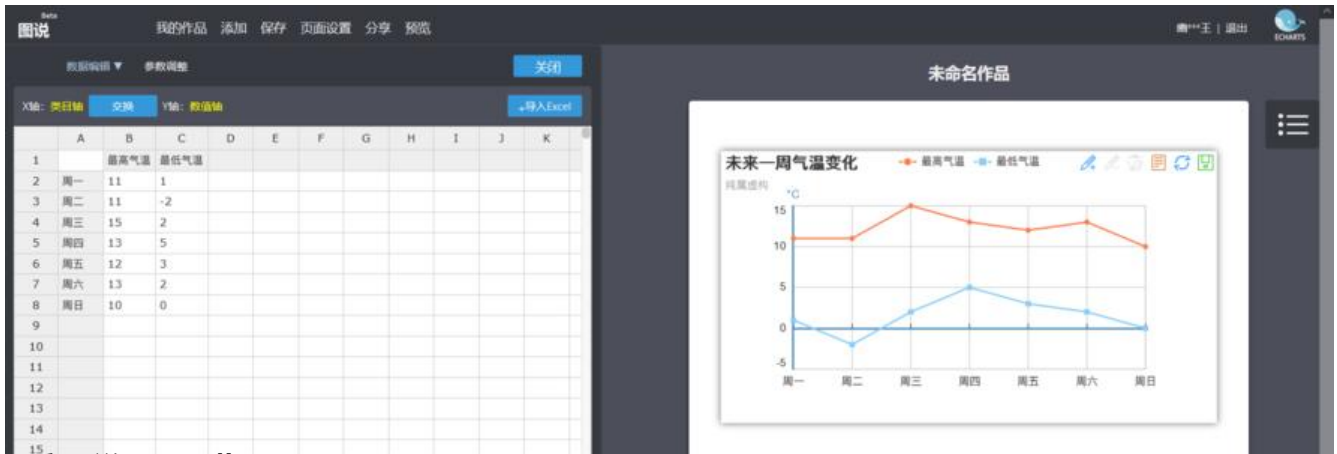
Beta
图说

我的作品 添加 保存 页面设置 分享 预览

曹**王 | 退出

ECHARTS

数据编辑 ▼ 参数调整

关闭

X轴: 类目轴 交换 Y轴: 数值轴

+导入Excel

|  | A | B | C | D | E | F | G | H | I | J | K |
|---|---|---|---|---|---|---|---|---|---|---|---|
| 1 |  | 最高气温 | 最低气温 |  |  |  |  |  |  |  |  |
| 2 | 周一 | 11 | 1 |  |  |  |  |  |  |  |  |
| 3 | 周二 | 11 | -2 |  |  |  |  |  |  |  |  |
| 4 | 周三 | 15 | 2 |  |  |  |  |  |  |  |  |
| 5 | 周四 | 13 | 5 |  |  |  |  |  |  |  |  |
| 6 | 周五 | 12 | 3 |  |  |  |  |  |  |  |  |
| 7 | 周六 | 13 | 2 |  |  |  |  |  |  |  |  |
| 8 | 周日 | 10 | 0 |  |  |  |  |  |  |  |  |
| 9 |  |  |  |  |  |  |  |  |  |  |  |
| 10 |  |  |  |  |  |  |  |  |  |  |  |
| 11 |  |  |  |  |  |  |  |  |  |  |  |
| 12 |  |  |  |  |  |  |  |  |  |  |  |
| 13 |  |  |  |  |  |  |  |  |  |  |  |
| 14 |  |  |  |  |  |  |  |  |  |  |  |
| 15 |  |  |  |  |  |  |  |  |  |  |  |

未命名作品

未来一周气温变化
纯属虚构
最高气温 最低气温
°C
15
10
5
0
-5
周一 周二 周三 周四 周五 周六 周日